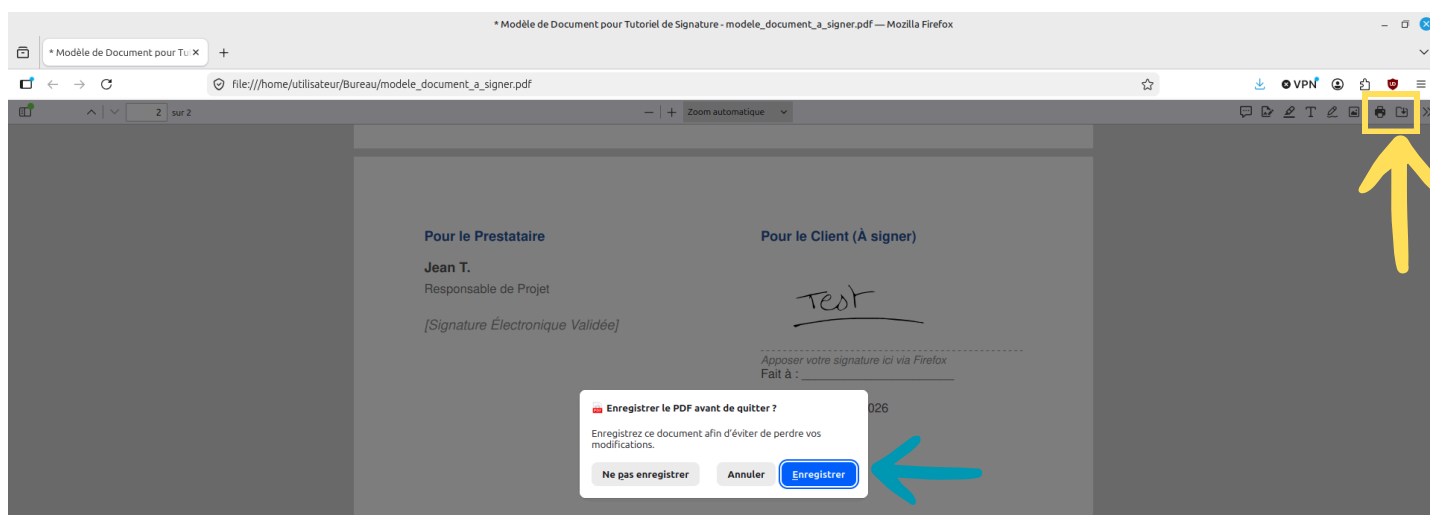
* Modèle de Document pour Tutoriel de Signature - modele_document_a_signer.pdf — Mozilla Firefox

* Modèle de Document pour Tu

file:///home/utilisateur/Bureau/modele_document_a_signer.pdf

VPN

2 sur 2

Zoom automatique

Pour le Prestataire

Jean T.

Responsable de Projet

[Signature Électronique Validée]

Pour le Client (À signer)

Test

Apposer votre signature ici via Firefox

Fait à : ____________________

026

Enregistrer le PDF avant de quitter ?

Enregistrez ce document afin d'éviter de perdre vos modifications.

Ne pas enregistrer

Annuler

Enregistrer